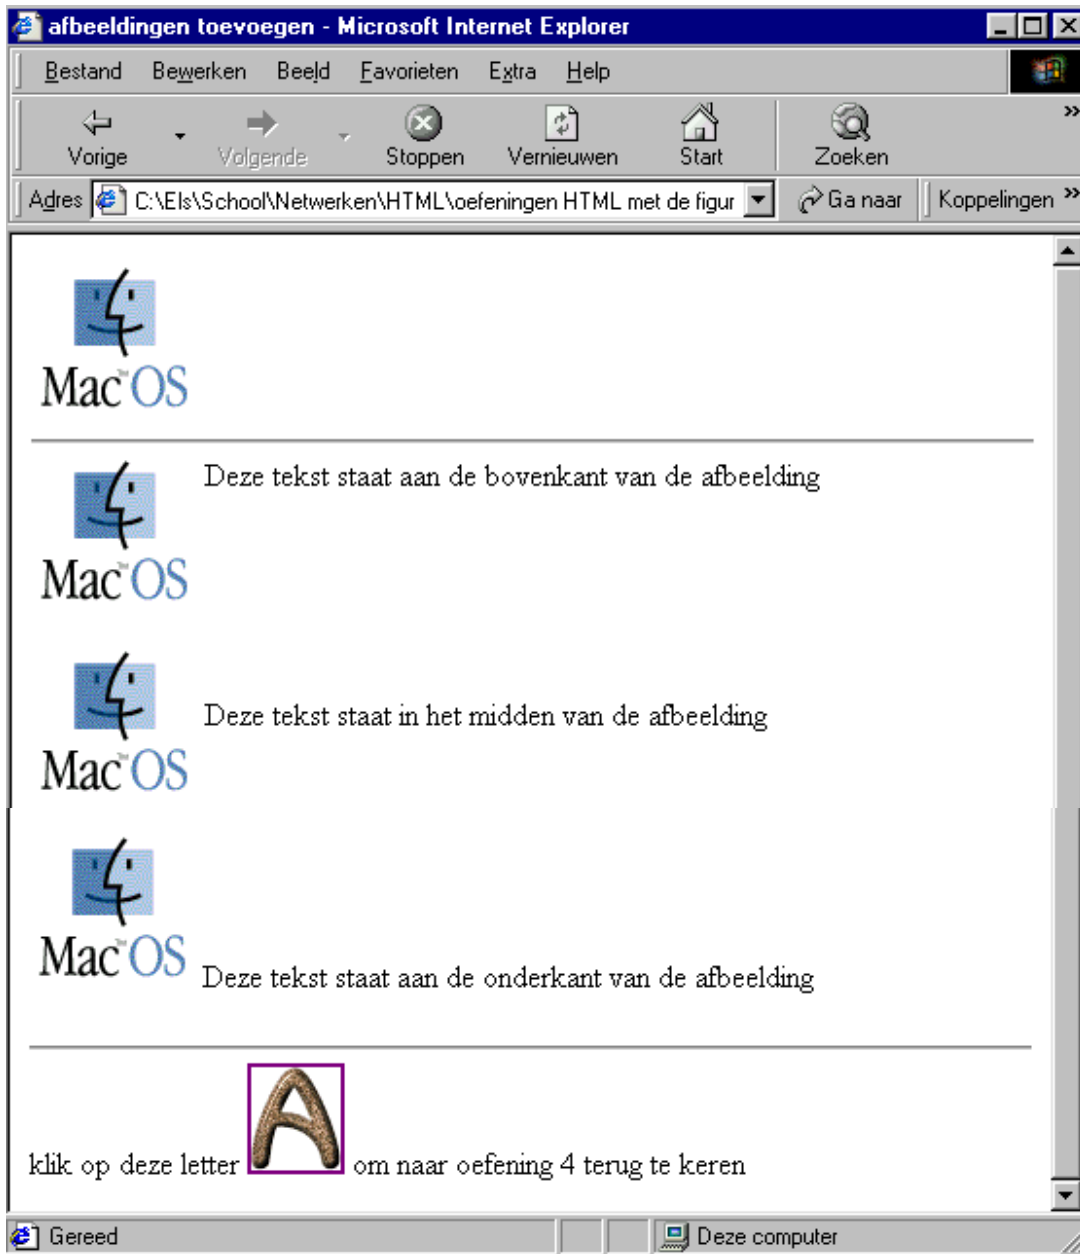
afbeeldingen toevoegen - Microsoft Internet Explorer

Bestand Bewerken Beeld Favorieten Extra Help

Vorige Volgende Stoppen Vernieuwen Start Zoeken

Adres C:\Els\School\Netwerken\HTML\oefeningen HTML met de figur Ga naar Koppelingen

Mac OS

Mac OS Deze tekst staat aan de bovenkant van de afbeelding

Mac OS Deze tekst staat in het midden van de afbeelding

Mac OS Deze tekst staat aan de onderkant van de afbeelding

klik op deze letter A om naar oefening 4 terug te keren

Gereed Deze computer